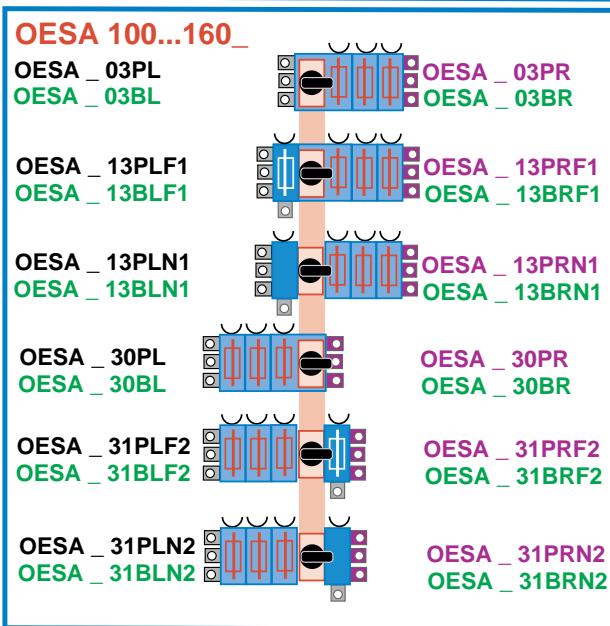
OESA 100...160_

OESA _ 03PL
OESA _ 03BL

OESA _ 03PR
OESA _ 03BR

OESA _ 13PLF1
OESA _ 13BLF1

OESA _ 13PRF1
OESA _ 13BRF1

OESA _ 13PLN1
OESA _ 13BLN1

OESA _ 13PRN1
OESA _ 13BRN1

OESA _ 30PL
OESA _ 30BL

OESA _ 30PR
OESA _ 30BR

OESA _ 31PLF2
OESA _ 31BLF2

OESA _ 31PRF2
OESA _ 31BRF2

OESA _ 31PLN2
OESA _ 31BLN2

OESA _ 31PRN2
OESA _ 31BRN2